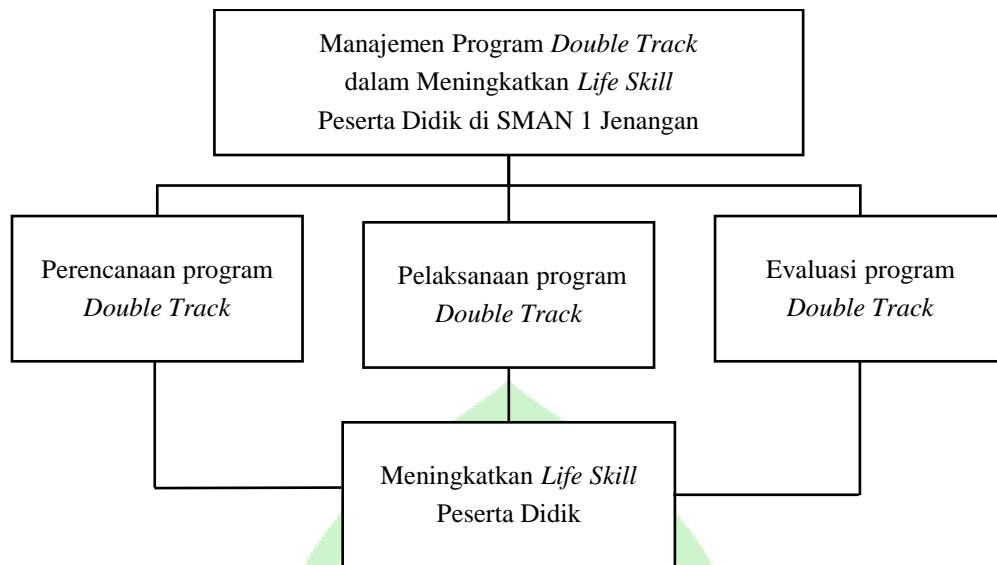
Manajemen Program Double Track dalam Meningkatkan Life Skill Peserta Didik di SMAN 1 Jenangan

Perencanaan program Double Track

Pelaksanaan program Double Track

Evaluasi program Double Track

Meningkatkan Life Skill Peserta Didik